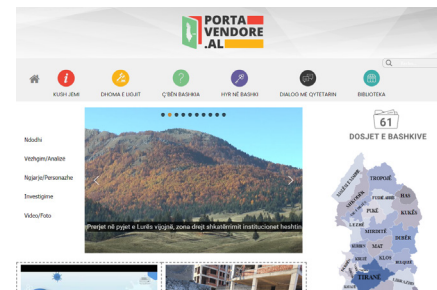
PORTA VENDORE .AL

KUSH JEMI
DHOMA E UDHËT
Ç'BËN BASHKIA
HYR NË BASHKI
DIALOG ME QYTETARIN
BIBLIOTEKA

Ndodhi
Vezhgim/Analizë
Ngjarje/Personazhe
Investigime
Video/Foto

Prerjet në pyjet e Lurës vijojnë, zona drejt shkatërrimit institucionet heshtin

61
DOSJET E BASHKIVE

TROPOJË
HAS
FUSHË ARRËZ
PUKË
KUKËS
LEZHË
MIRDITË
DIBËR
MAT
KLOS
TIRANË